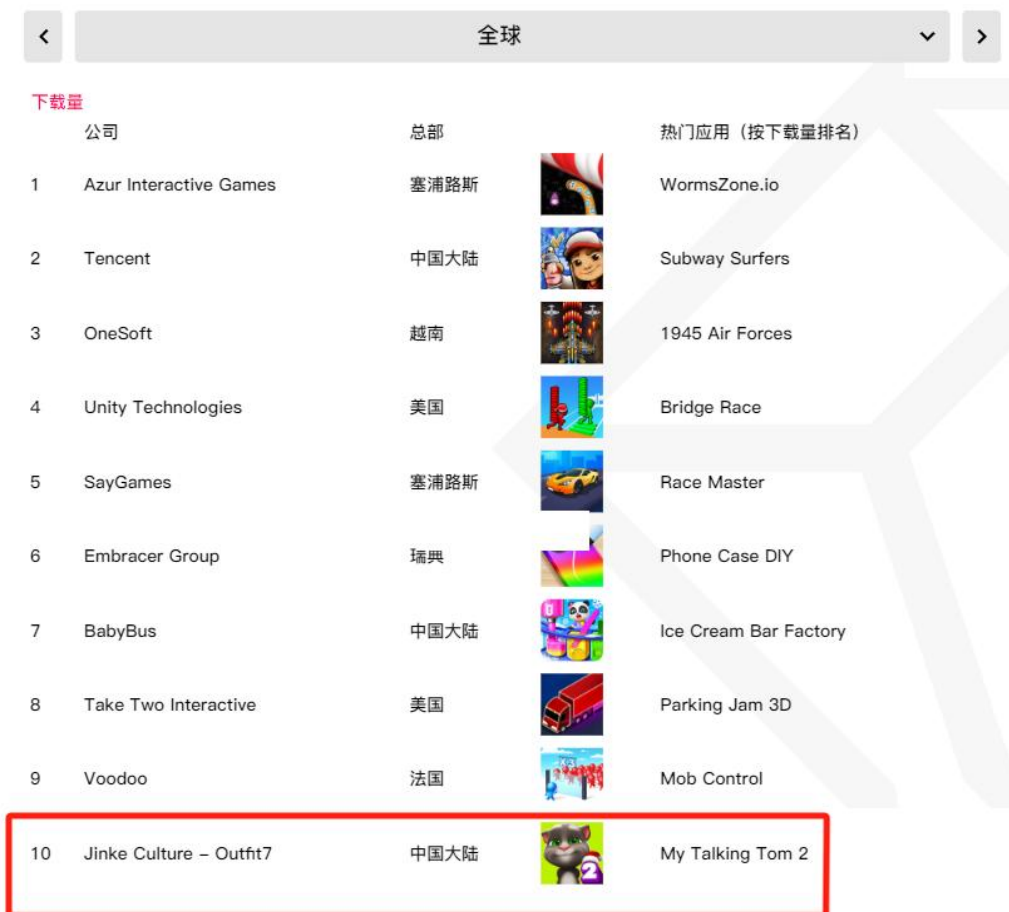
‹ 全球 ⌄ ›

下载量

| | 公司 | 总部 | 热门应用（按下载量排名） |
|---|---|---|---|
| 1 | Azur Interactive Games | 塞浦路斯 | WormsZone.io |
| 2 | Tencent | 中国大陆 | Subway Surfers |
| 3 | OneSoft | 越南 | 1945 Air Forces |
| 4 | Unity Technologies | 美国 | Bridge Race |
| 5 | SayGames | 塞浦路斯 | Race Master |
| 6 | Embracer Group | 瑞典 | Phone Case DIY |
| 7 | BabyBus | 中国大陆 | Ice Cream Bar Factory |
| 8 | Take Two Interactive | 美国 | Parking Jam 3D |
| 9 | Voodoo | 法国 | Mob Control |
| 10 | Jinke Culture – Outfit7 | 中国大陆 | My Talking Tom 2 |